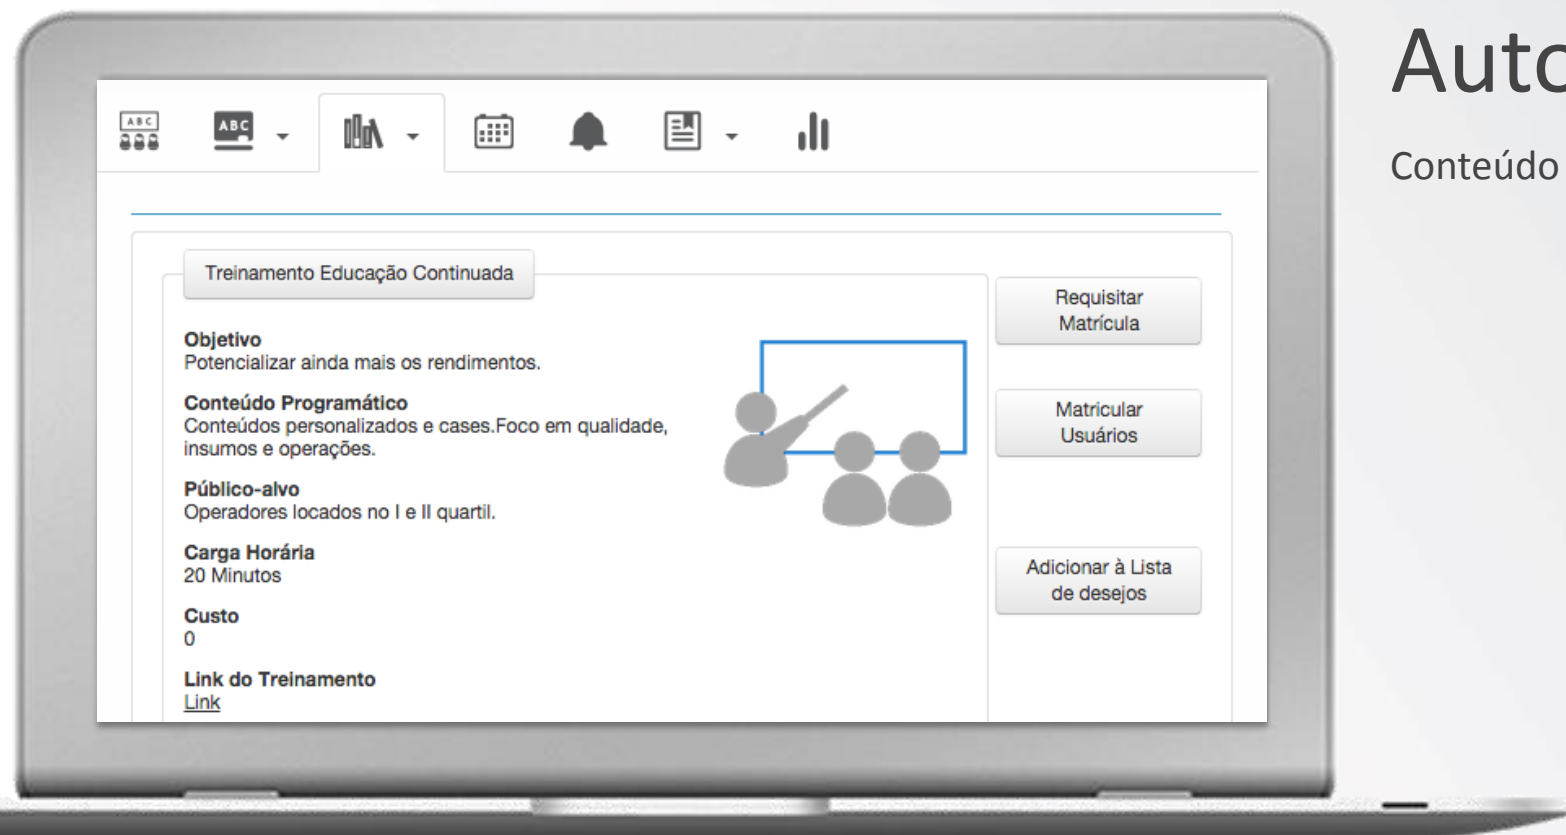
Autc

Conteúdo

ABC

ABC

Treinamento Educação Continuada

Objetivo
Potencializar ainda mais os rendimentos.

Conteúdo Programático
Conteúdos personalizados e cases.Foco em qualidade, insumos e operações.

Público-alvo
Operadores locados no I e II quartil.

Carga Horária
20 Minutos

Custo
0

Link do Treinamento
Link

Requisitar Matrícula

Matricular Usuários

Adicionar à Lista de desejos